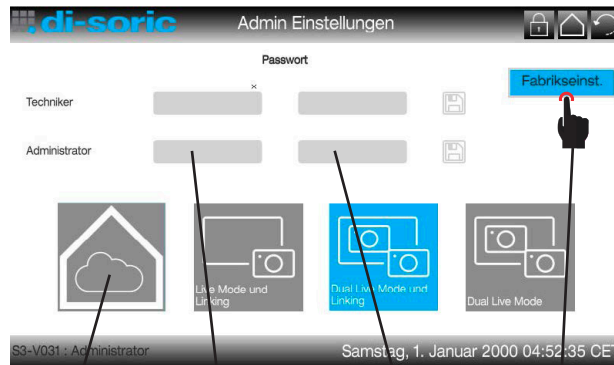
di-soric
Admin Einstellungen
Passwort
Fabrikseinst.
Techniker
×
Administrator
Live Mode und Linking
Dual Live Mode und Linking
Dual Live Mode
S3-V031 : Administrator
Samstag, 1. Januar 2000 04:52:35 CET